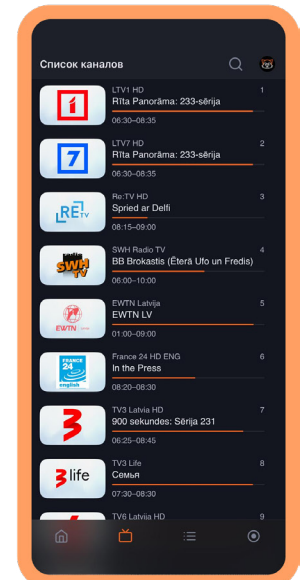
Список каналов

1
LTV1 HD
Rīta Panorāma: 233-sērija
06:30–08:35

7
LTV7 HD
Rīta Panorāma: 233-sērija
06:30–08:35

RE TV
Re:TV HD
Spried ar Delfi
08:15–09:00

SWH TV
SWH Radio TV
BB Brokastis (Ēterā Ufo un Fredis)
06:00–10:00

EWTN
EWTN Latvija
EWTN LV
01:00–09:00

FRANCE 24 english
France 24 HD ENG
In the Press
08:20–08:30

3
TV3 Latvia HD
900 sekundes: Sērija 231
06:25–08:45

3 life
TV3 Life
Семья
07:30–08:30

TV6 Latvija HD